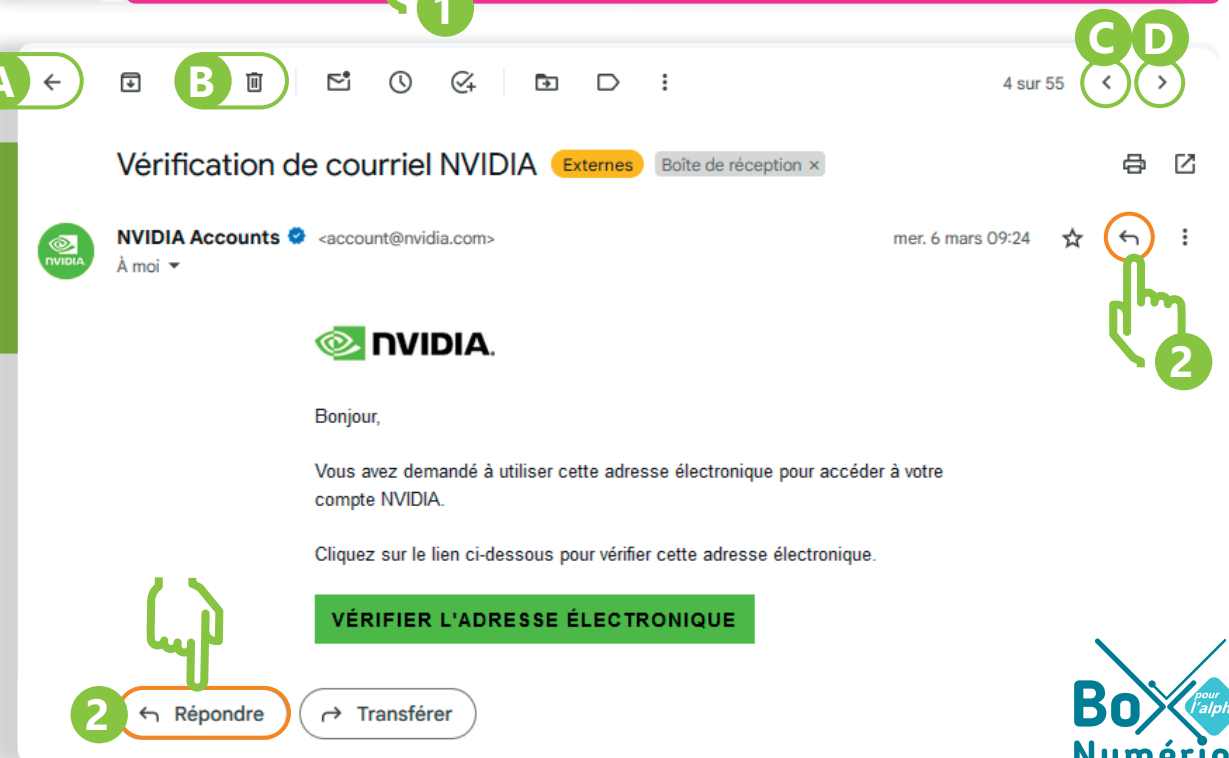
1

A B C D

4 sur 55

Vérification de courriel NVIDIA Externes Boîte de réception ×

NVIDIA Accounts <account@nvidia.com>
À moi

mer. 6 mars 09:24

2

NVIDIA.

Bonjour,

Vous avez demandé à utiliser cette adresse électronique pour accéder à votre compte NVIDIA.

Cliquez sur le lien ci-dessous pour vérifier cette adresse électronique.

VÉRIFIER L'ADRESSE ÉLECTRONIQUE

2 Répondre Transférer

Box pour l'alph Numério